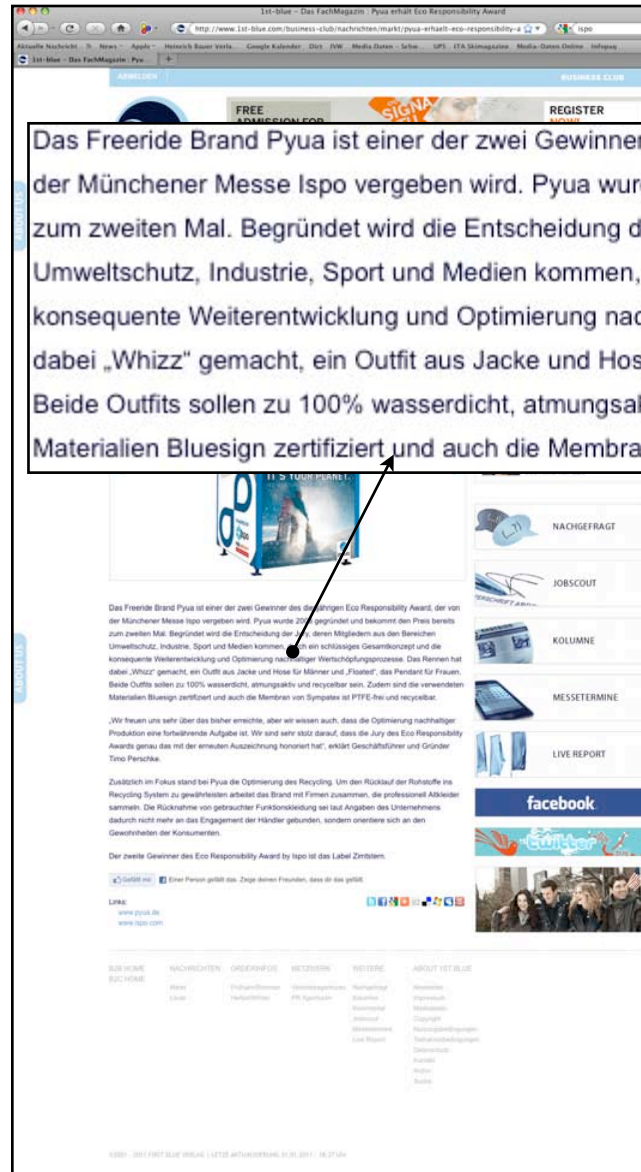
1st-blue – Das FachMagazin : Pyua erhält Eco Responsibility Award

http://www.1st-blue.com/business-club/nachrichten/markt/pyua-erhaelt-eco-responsibility-a

ispo

Aktuelle Nachricht... News Apple Heinrich Bauer Verla... Google Kalender Dict IVW Media Daten - Schw... UPS ITA Skimagazine Media-Daten Online Infopaq

1st-blue – Das FachMagazin : Pyua...

ANMELDEN

BUSINESS CLUB

FREE ADMISSION FOR

REGISTER NOW!

Das Freeride Brand Pyua ist einer der zwei Gewinner
der Münchener Messe Ispo vergeben wird. Pyua wur
zum zweiten Mal. Begründet wird die Entscheidung d
Umweltschutz, Industrie, Sport und Medien kommen,
konsequente Weiterentwicklung und Optimierung nac
dabei „Whizz" gemacht, ein Outfit aus Jacke und Hos
Beide Outfits sollen zu 100% wasserdicht, atmungsak
Materialien Bluesign zertifiziert und auch die Membra

ABOUT US

IT'S YOUR PLANET.

NACHGEFRAGT

JOBSCOUT

KOLUMNE

MESSETERMINE

LIVE REPORT

facebook

twitter

ABOUT US

Das Freeride Brand Pyua ist einer der zwei Gewinner des diesjährigen Eco Responsibility Award, der von der Münchener Messe Ispo vergeben wird. Pyua wurde 2008 gegründet und bekommt den Preis bereits zum zweiten Mal. Begründet wird die Entscheidung der Jury, deren Mitgliedern aus den Bereichen Umweltschutz, Industrie, Sport und Medien kommen, mit ein schlüssiges Gesamtkonzept und die konsequente Weiterentwicklung und Optimierung nachhaltiger Wertschöpfungsprozesse. Das Rennen hat dabei „Whizz" gemacht, ein Outfit aus Jacke und Hose für Männer und „Floated", das Pendant für Frauen. Beide Outfits sollen zu 100% wasserdicht, atmungsaktiv und recyclebar sein. Zudem sind die verwendeten Materialien Bluesign zertifiziert und auch die Membran von Sympatex ist PTFE-frei und recyclebar.

„Wir freuen uns sehr über das bisher erreichte, aber wir wissen auch, dass die Optimierung nachhaltiger Produktion eine fortwährende Aufgabe ist. Wir sind sehr stolz darauf, dass die Jury des Eco Responsibility Awards genau das mit der erneuten Auszeichnung honoriert hat", erklärt Geschäftsführer und Gründer Timo Perschke.

Zusätzlich im Fokus stand bei Pyua die Optimierung des Recycling. Um den Rücklauf der Rohstoffe ins Recycling System zu gewährleisten arbeitet das Brand mit Firmen zusammen, die professionell Altkleider sammeln. Die Rücknahme von gebrauchter Funktionskleidung sei laut Angaben des Unternehmens dadurch nicht mehr an das Engagement der Händler gebunden, sondern orientiere sich an den Gewohnheiten der Konsumenten.

Der zweite Gewinner des Eco Responsibility Award by Ispo ist das Label Zimtstern.

Gefällt mir Einer Person gefällt das. Zeige deinen Freunden, dass dir das gefällt.

Links:
www.pyua.de
www.ispo.com

B2B HOME B2C HOME | NACHRICHTEN | ORDERINFOS | NETZWERK | WEITERE | ABOUT 1ST BLUE

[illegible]